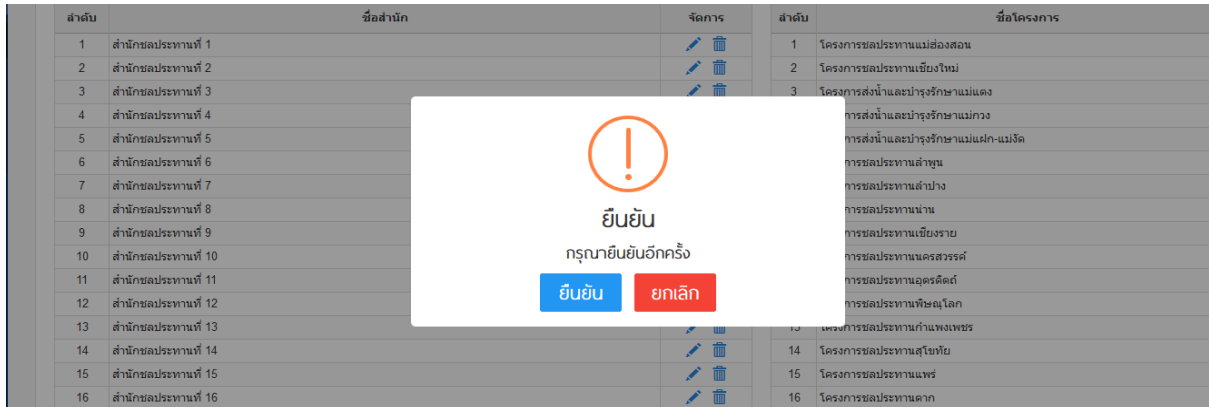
| ลำดับ | ชื่อสำนัก | จัดการ |
|---|---|---|
| 1 | สำนักชลประทานที่ 1 | |
| 2 | สำนักชลประทานที่ 2 | |
| 3 | สำนักชลประทานที่ 3 | |
| 4 | สำนักชลประทานที่ 4 | |
| 5 | สำนักชลประทานที่ 5 | |
| 6 | สำนักชลประทานที่ 6 | |
| 7 | สำนักชลประทานที่ 7 | |
| 8 | สำนักชลประทานที่ 8 | |
| 9 | สำนักชลประทานที่ 9 | |
| 10 | สำนักชลประทานที่ 10 | |
| 11 | สำนักชลประทานที่ 11 | |
| 12 | สำนักชลประทานที่ 12 | |
| 13 | สำนักชลประทานที่ 13 | |
| 14 | สำนักชลประทานที่ 14 | |
| 15 | สำนักชลประทานที่ 15 | |
| 16 | สำนักชลประทานที่ 16 | |

| ลำดับ | ชื่อโครงการ |
|---|---|
| 1 | โครงการชลประทานแม่ฮ่องสอน |
| 2 | โครงการชลประทานเชียงใหม่ |
| 3 | โครงการส่งน้ำและบำรุงรักษาแม่แตง |
| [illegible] | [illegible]การส่งน้ำและบำรุงรักษาแม่กวง |
| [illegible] | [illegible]การส่งน้ำและบำรุงรักษาแม่แฝก-แม่งัด |
| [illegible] | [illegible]การชลประทานลำพูน |
| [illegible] | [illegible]การชลประทานลำปาง |
| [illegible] | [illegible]การชลประทานน่าน |
| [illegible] | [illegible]การชลประทานเชียงราย |
| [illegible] | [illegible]การชลประทานนครสวรรค์ |
| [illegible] | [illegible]การชลประทานอุตรดิตถ์ |
| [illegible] | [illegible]การชลประทานพิษณุโลก |
| 13 | โครงการชลประทานกำแพงเพชร |
| 14 | โครงการชลประทานสุโขทัย |
| 15 | โครงการชลประทานแพร่ |
| 16 | โครงการชลประทานตาก |

ยืนยัน

กรุณายืนยันอีกครั้ง

ยืนยัน ยกเลิก